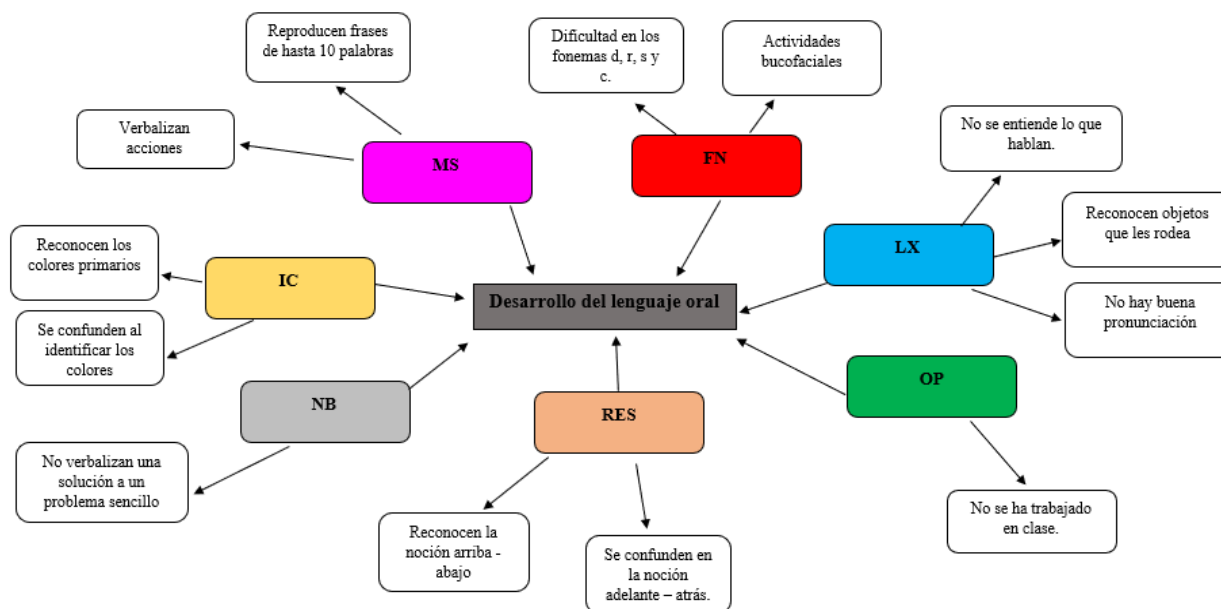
Reproducen frases de hasta 10 palabras

Verbalizan acciones

MS

Dificultad en los fonemas d, r, s y c.

Actividades bucofaciales

FN

No se entiende lo que hablan.

Reconocen objetos que les rodea

LX

No hay buena pronunciación

Reconocen los colores primarios

IC

Se confunden al identificar los colores

Desarrollo del lenguaje oral

NB

No verbalizan una solución a un problema sencillo

RES

Reconocen la noción arriba - abajo

Se confunden en la noción adelante – atrás.

OP

No se ha trabajado en clase.